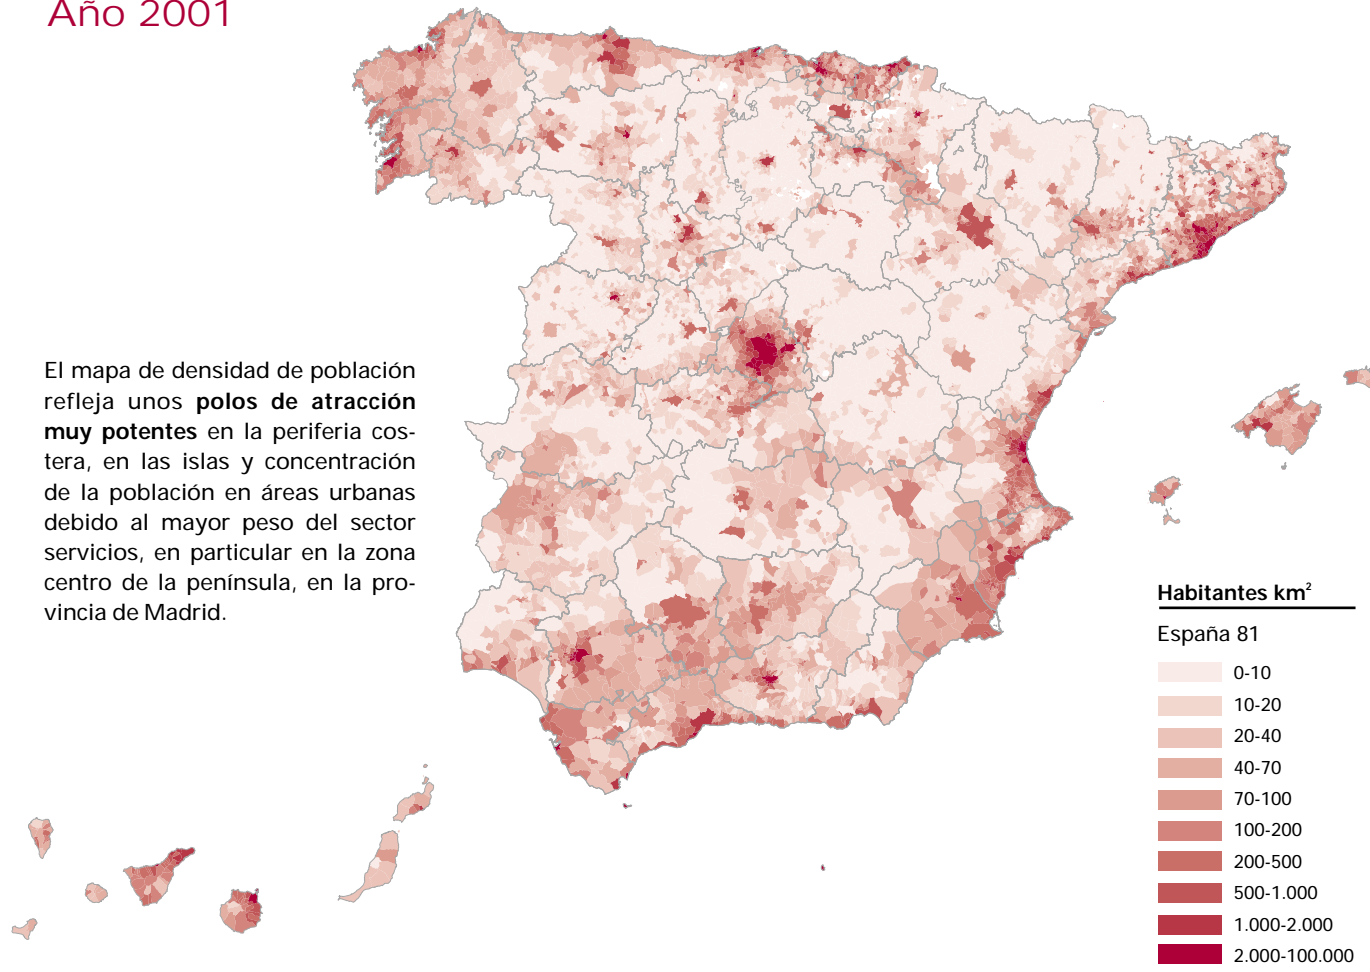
Año 2001

El mapa de densidad de población refleja unos **polos de atracción muy potentes** en la periferia costera, en las islas y concentración de la población en áreas urbanas debido al mayor peso del sector servicios, en particular en la zona centro de la península, en la provincia de Madrid.

Habitantes km$^2$

España 81

0-10
10-20
20-40
40-70
70-100
100-200
200-500
500-1.000
1.000-2.000
2.000-100.000